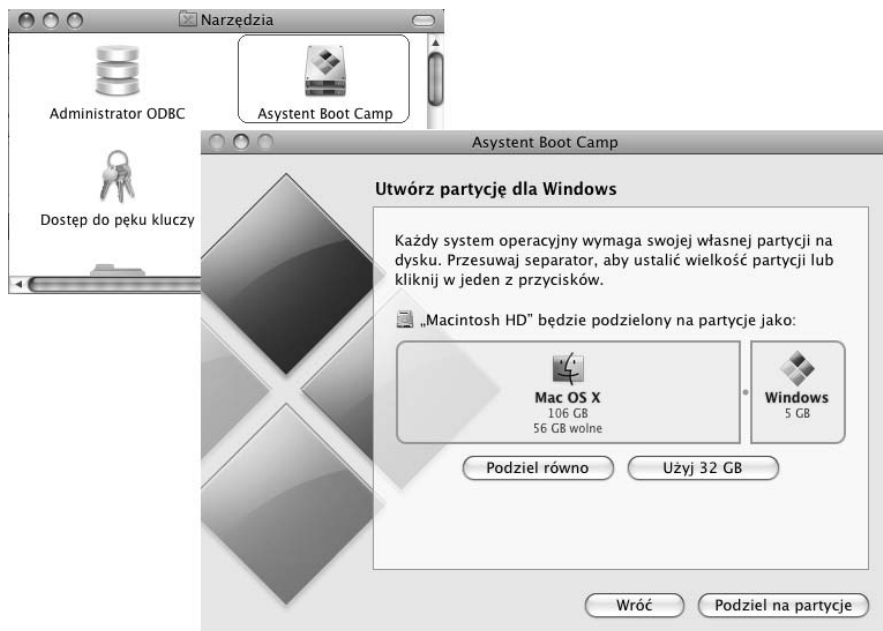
Narzędzia

Administrator ODBC

Asystent Boot Camp

Dostęp do pęku kluczy

Asystent Boot Camp

Utwórz partycję dla Windows

Każdy system operacyjny wymaga swojej własnej partycji na dysku. Przesuwaj separator, aby ustalić wielkość partycji lub kliknij w jeden z przycisków.

„Macintosh HD" będzie podzielony na partycje jako:

Mac OS X
106 GB
56 GB wolne

Windows
5 GB

Podziel równo

Użyj 32 GB

Wróć

Podziel na partycje